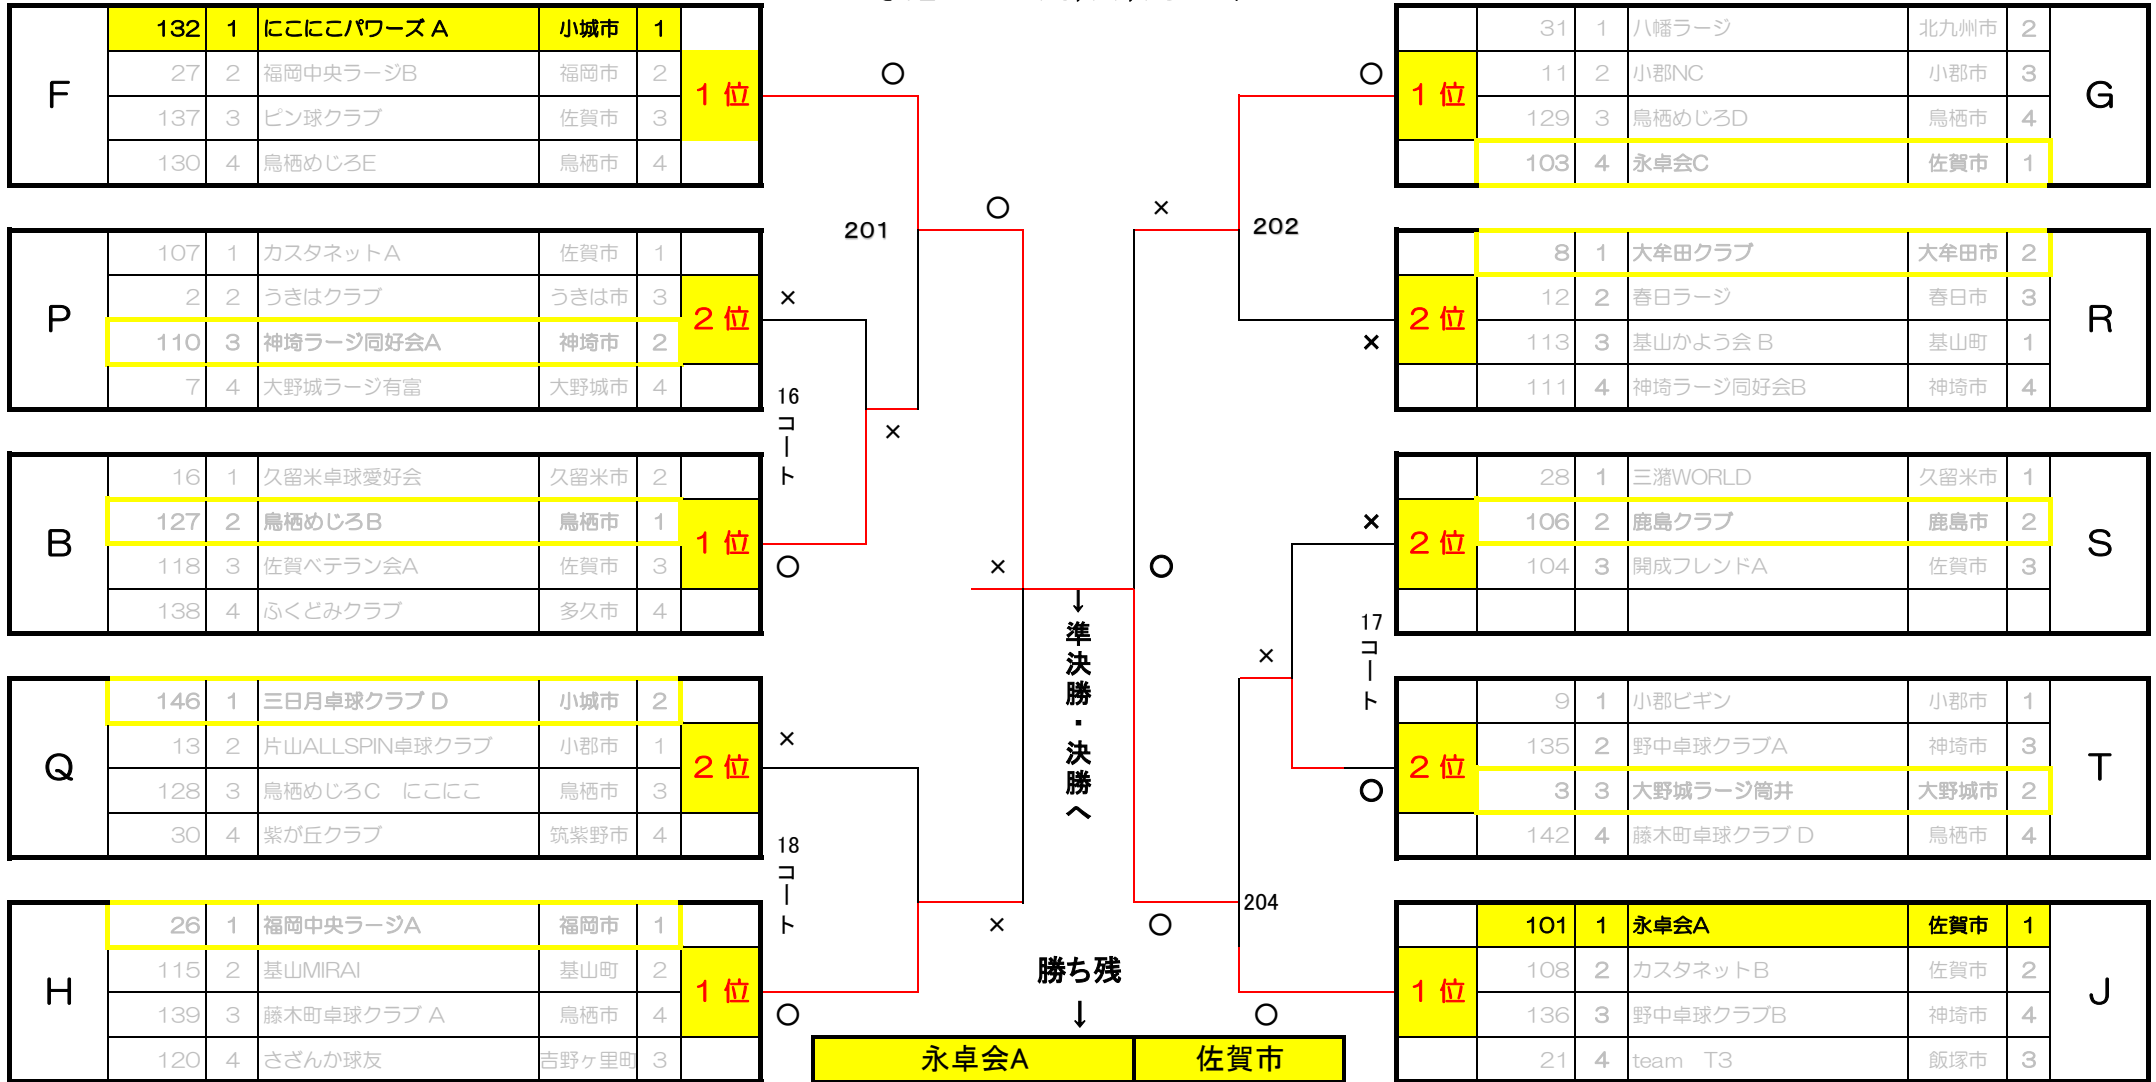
| F | 132 | 1 | にこにこパワーズＡ | 小城市 | 1 | |
|---|---|---|---|---|---|---|
| | 27 | 2 | 福岡中央ラージB | 福岡市 | 2 | １位 |
| | 137 | 3 | ピン球クラブ | 佐賀市 | 3 | |
| | 130 | 4 | 鳥栖めじろE | 鳥栖市 | 4 | |

| P | 107 | 1 | カスタネットA | 佐賀市 | 1 | |
|---|---|---|---|---|---|---|
| | 2 | 2 | うきはクラブ | うきは市 | 3 | ２位 |
| | 110 | 3 | 神埼ラージ同好会A | 神埼市 | 2 | |
| | 7 | 4 | 大野城ラージ有富 | 大野城市 | 4 | |

| B | 16 | 1 | 久留米卓球愛好会 | 久留米市 | 2 | |
|---|---|---|---|---|---|---|
| | 127 | 2 | 鳥栖めじろB | 鳥栖市 | 1 | １位 |
| | 118 | 3 | 佐賀ベテラン会A | 佐賀市 | 3 | |
| | 138 | 4 | ふくどみクラブ | 多久市 | 4 | |

| Q | 146 | 1 | 三日月卓球クラブＤ | 小城市 | 2 | |
|---|---|---|---|---|---|---|
| | 13 | 2 | 片山ALLSPIN卓球クラブ | 小郡市 | 1 | ２位 |
| | 128 | 3 | 鳥栖めじろC　にこにこ | 鳥栖市 | 3 | |
| | 30 | 4 | 紫が丘クラブ | 筑紫野市 | 4 | |

| H | 26 | 1 | 福岡中央ラージA | 福岡市 | 1 | |
|---|---|---|---|---|---|---|
| | 115 | 2 | 基山MIRAI | 基山町 | 2 | １位 |
| | 139 | 3 | 藤木町卓球クラブＡ | 鳥栖市 | 4 | |
| | 120 | 4 | さざんか球友 | 吉野ヶ里町 | 3 | |

| | 31 | 1 | 八幡ラージ | 北九州市 | 2 | G |
|---|---|---|---|---|---|---|
| １位 | 11 | 2 | 小郡NC | 小郡市 | 3 | |
| | 129 | 3 | 鳥栖めじろD | 鳥栖市 | 4 | |
| | 103 | 4 | 永卓会C | 佐賀市 | 1 | |

| | 8 | 1 | 大牟田クラブ | 大牟田市 | 2 | R |
|---|---|---|---|---|---|---|
| ２位 | 12 | 2 | 春日ラージ | 春日市 | 3 | |
| | 113 | 3 | 基山かよう会Ｂ | 基山町 | 1 | |
| | 111 | 4 | 神埼ラージ同好会B | 神埼市 | 4 | |

| | 28 | 1 | 三潴WORLD | 久留米市 | 1 | S |
|---|---|---|---|---|---|---|
| ２位 | 106 | 2 | 鹿島クラブ | 鹿島市 | 2 | |
| | 104 | 3 | 開成フレンドA | 佐賀市 | 3 | |

| | 9 | 1 | 小郡ビギン | 小郡市 | 1 | T |
|---|---|---|---|---|---|---|
| ２位 | 135 | 2 | 野中卓球クラブA | 神埼市 | 3 | |
| | 3 | 3 | 大野城ラージ筒井 | 大野城市 | 2 | |
| | 142 | 4 | 藤木町卓球クラブＤ | 鳥栖市 | 4 | |

| | 101 | 1 | 永卓会A | 佐賀市 | 1 | J |
|---|---|---|---|---|---|---|
| １位 | 108 | 2 | カスタネットB | 佐賀市 | 2 | |
| | 136 | 3 | 野中卓球クラブB | 神埼市 | 4 | |
| | 21 | 4 | team　T3 | 飯塚市 | 3 | |

○ ○ × × ○ × × ○ × ○ × ○ × × ○ × ○ ○ × ○ ○ ○

201
202
16コート
17コート
18コート
204

↓準決勝・決勝へ

勝ち残
↓
| 永卓会A | 佐賀市 |
|---|---|